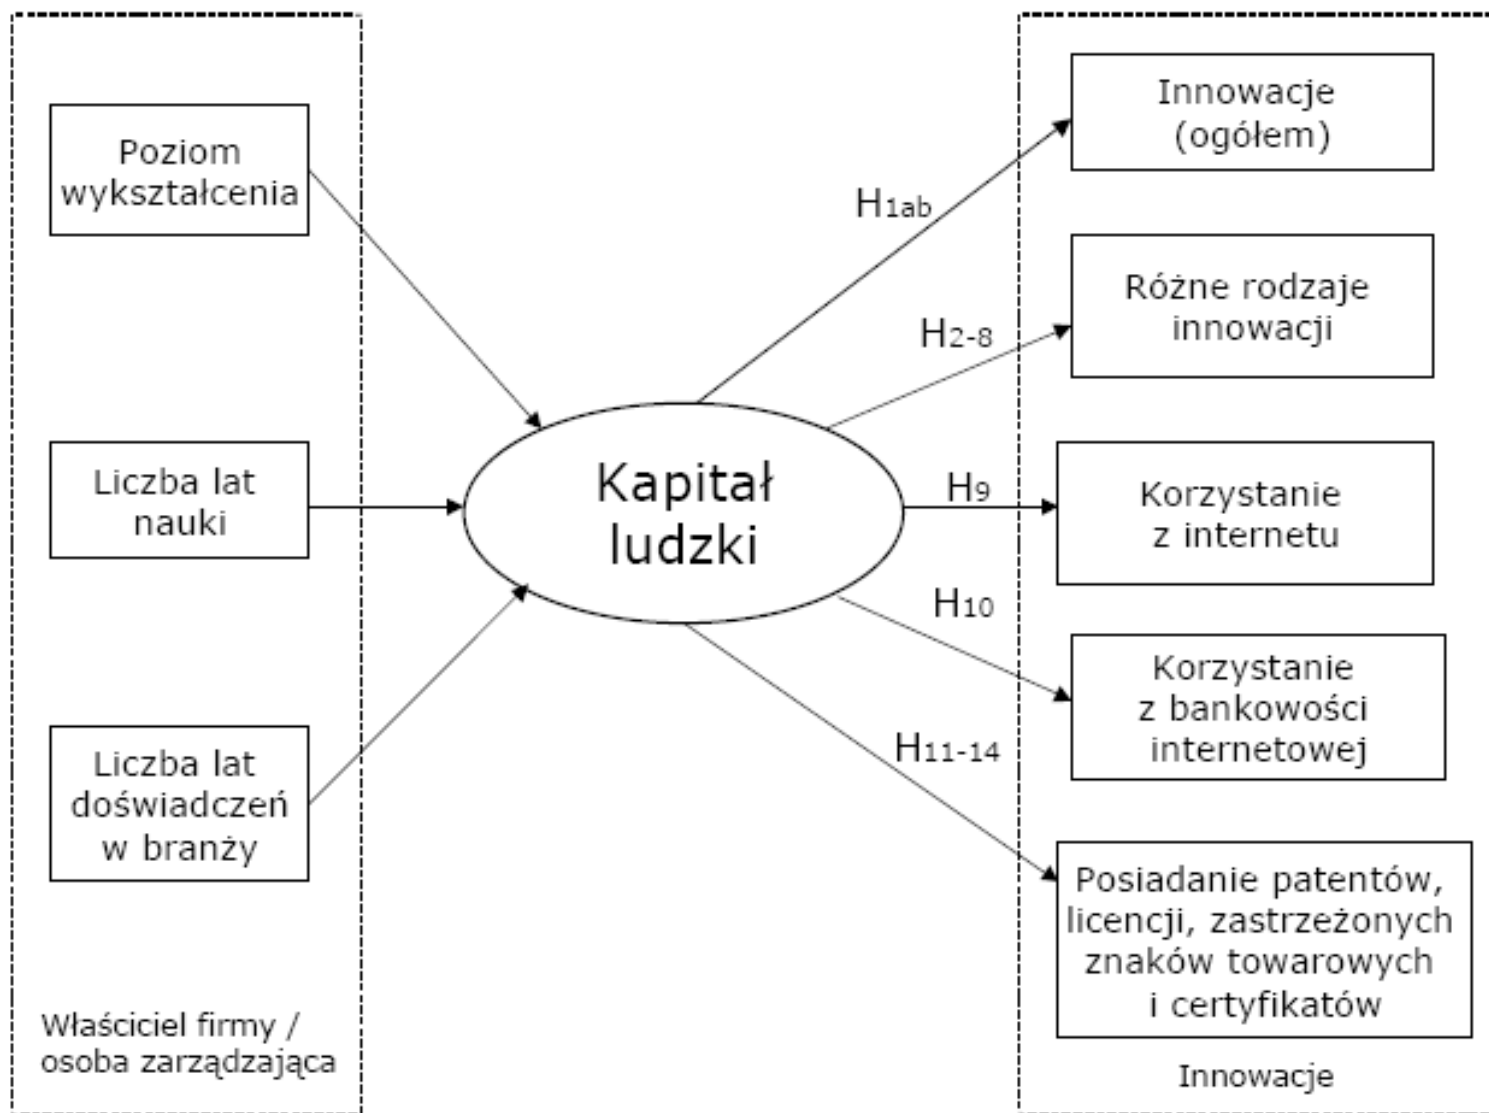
Poziom wykształcenia

Liczba lat nauki

Liczba lat doświadczeń w branży

Właściciel firmy / osoba zarządzająca

Kapitał ludzki

$H_{1ab}$

$H_{2-8}$

$H_9$

$H_{10}$

$H_{11-14}$

Innowacje (ogółem)

Różne rodzaje innowacji

Korzystanie z internetu

Korzystanie z bankowości internetowej

Posiadanie patentów, licencji, zastrzeżonych znaków towarowych i certyfikatów

Innowacje